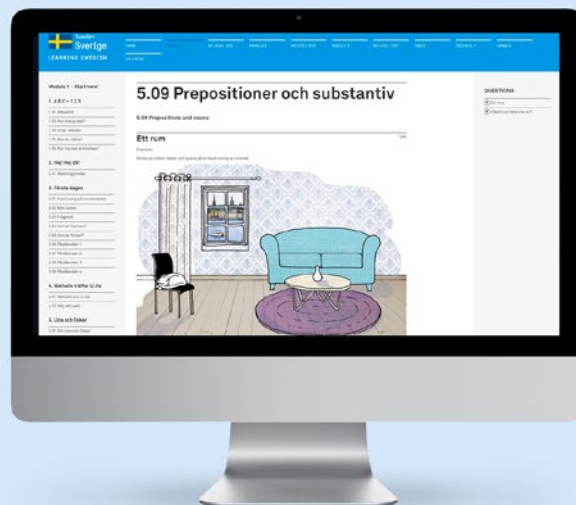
Sweden Sverige
LEARNING SWEDISH

Module 1 – Start here!

1. ABC – 123

2. Hej, Hej då!

3. Första dagen

4. Nathalie träffar Li Jia

5. Lina och Oskar

5.09 Prepositioner och substantiv

5.09 Prepositions and nouns

Ett rum

QUESTIONS